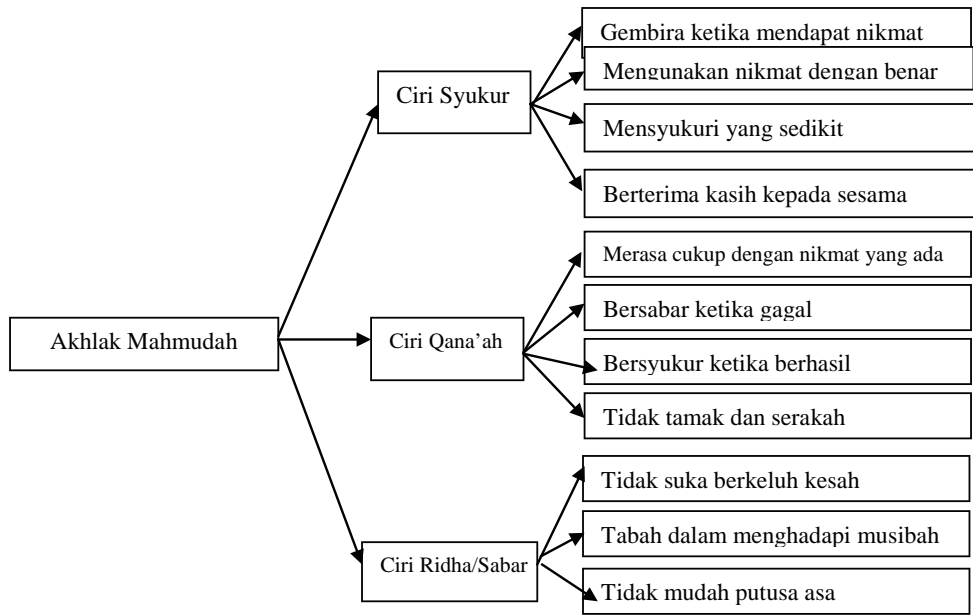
Akhlak Mahmudah

Ciri Syukur

Gembira ketika mendapat nikmat

Mengunakan nikmat dengan benar

Mensyukuri yang sedikit

Berterima kasih kepada sesama

Ciri Qana'ah

Merasa cukup dengan nikmat yang ada

Bersabar ketika gagal

Bersyukur ketika berhasil

Tidak tamak dan serakah

Ciri Ridha/Sabar

Tidak suka berkeluh kesah

Tabah dalam menghadapi musibah

Tidak mudah putusa asa